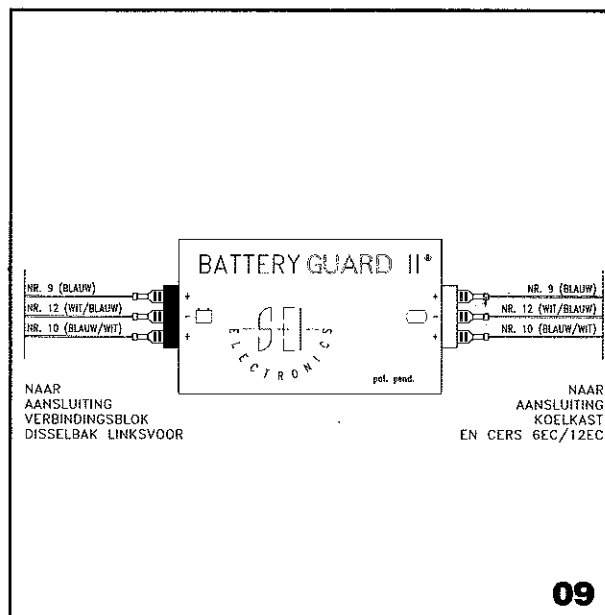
BATTERY GUARD II®

NR. 9 (BLAUW)
NR. 12 (WIT/BLAUW)
NR. 10 (BLAUW/WIT)

+
-
+

SEI
ELECTRONICS

pat. pend.

+
-
+

NR. 9 (BLAUW)
NR. 12 (WIT/BLAUW)
NR. 10 (BLAUW/WIT)

NAAR AANSLUITING VERBINDINGSBLOK DISSELBAK LINKSVOOR

NAAR AANSLUITING KOELKAST EN CERS 6EC/12EC

09